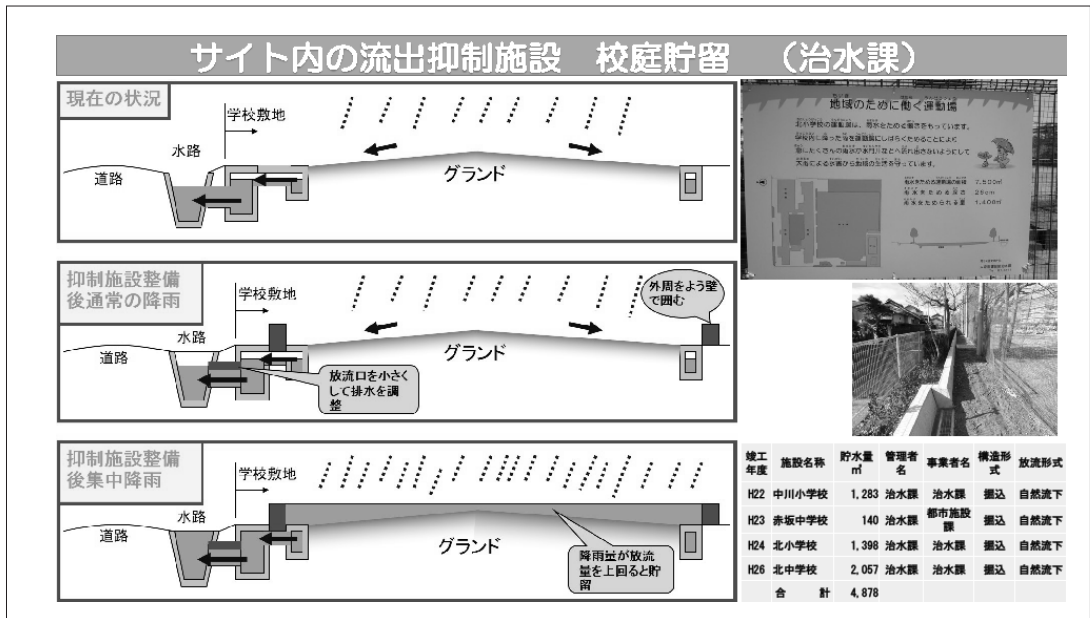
サイト内の流出抑制施設　校庭貯留　（治水課）

現在の状況

学校敷地

水路

道路

グランド

抑制施設整備後通常の降雨

学校敷地

外周をよう壁で囲む

水路

道路

グランド

放流口を小さくして排水を調整

抑制施設整備後集中降雨

学校敷地

水路

道路

グランド

降雨量が放流量を上回ると貯留

地域のために働く運動場

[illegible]

| 竣工年度 | 施設名称 | 貯水量㎥ | 管理者名 | 事業者名 | 構造形式 | 放流形式 |
|---|---|---|---|---|---|---|
| H22 | 中川小学校 | 1,283 | 治水課 | 治水課 | 掘込 | 自然流下 |
| H23 | 赤坂中学校 | 140 | 治水課 | 都市施設課 | 掘込 | 自然流下 |
| H24 | 北小学校 | 1,398 | 治水課 | 治水課 | 掘込 | 自然流下 |
| H26 | 北中学校 | 2,057 | 治水課 | 治水課 | 掘込 | 自然流下 |
| | 合　計 | 4,878 | | | | |